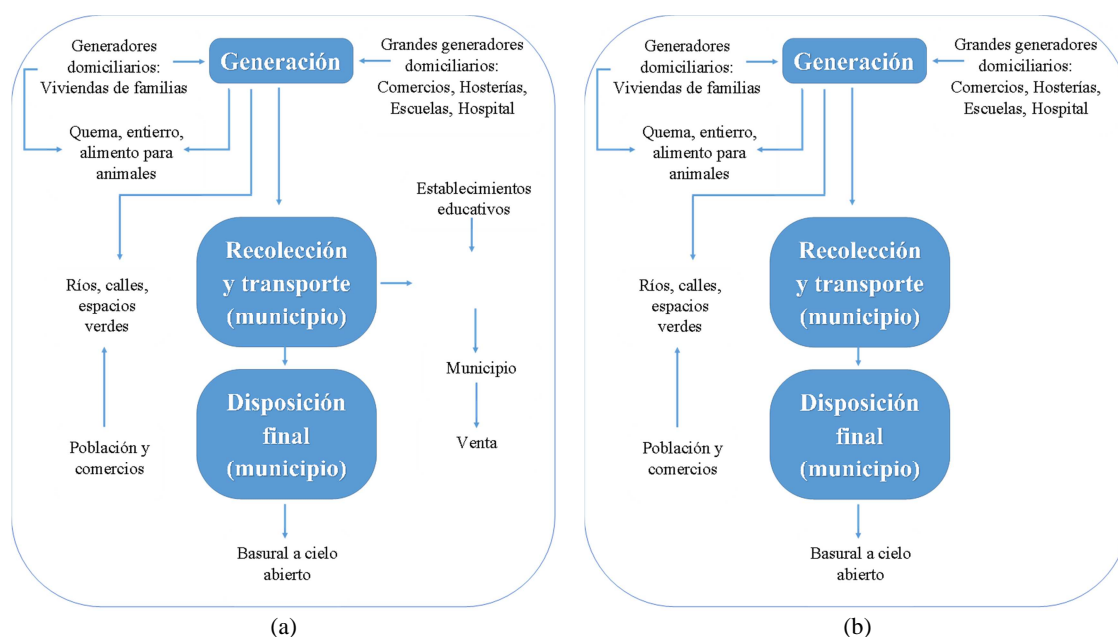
Generadores domiciliarios: Viviendas de familias

Generación

Grandes generadores domiciliarios: Comercios, Hosterías, Escuelas, Hospital

Quema, entierro, alimento para animales

Establecimientos educativos

Ríos, calles, espacios verdes

Recolección y transporte (municipio)

Municipio

Disposición final (municipio)

Población y comercios

Venta

Basural a cielo abierto

(a)

Generadores domiciliarios: Viviendas de familias

Generación

Grandes generadores domiciliarios: Comercios, Hosterías, Escuelas, Hospital

Quema, entierro, alimento para animales

Ríos, calles, espacios verdes

Recolección y transporte (municipio)

Disposición final (municipio)

Población y comercios

Basural a cielo abierto

(b)